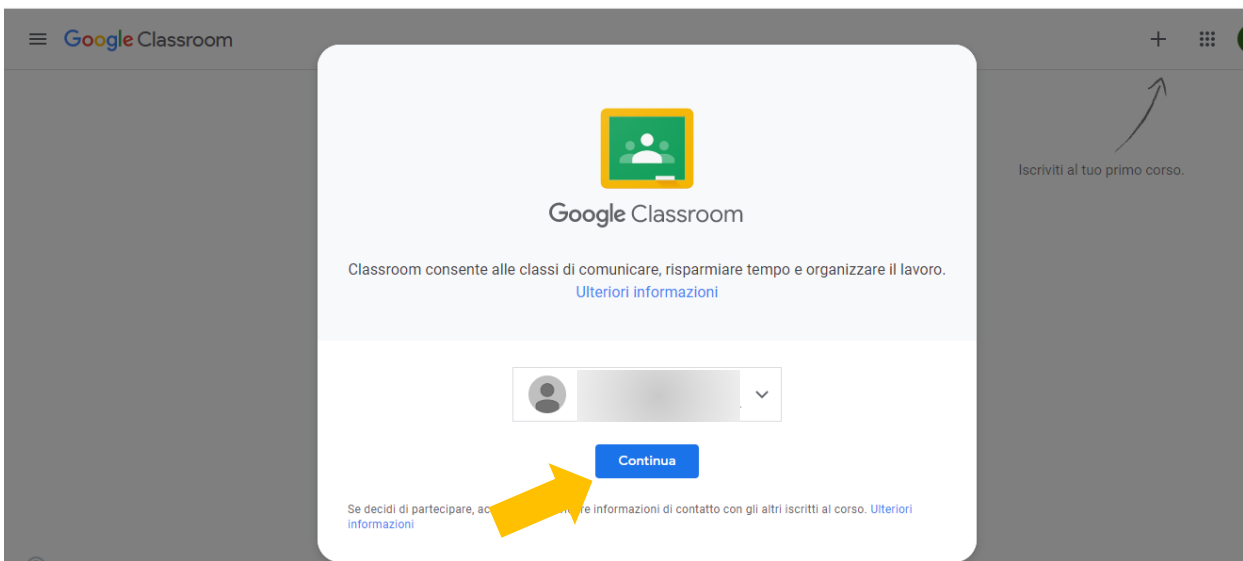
Google Classroom

+

Iscriviti al tuo primo corso.

Google Classroom

Classroom consente alle classi di comunicare, risparmiare tempo e organizzare il lavoro.
Ulteriori informazioni

Continua

Se decidi di partecipare, ac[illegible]re informazioni di contatto con gli altri iscritti al corso. Ulteriori informazioni